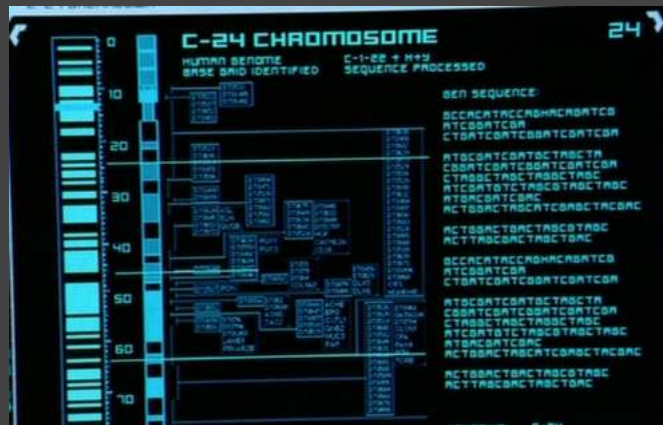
C-24 CHROMOSOME

24

HUMAN GENOME
BASE PAIR IDENTIFIED

C-1-22 + X+Y
SEQUENCE PROCESSED

0
10
20
30
40
50
60
70

GEN SEQUENCE:

GCCACATACCAGHACGATCG
ATCGGATCGA
CTGATCGATCGGATCGATCGA

ATGCGATCGATGCTAGCTA
CGGATCGATCGGATCGATCGA
CTAGGCTAGCTAGGCTAGC
ATCGATGTCTAGCGTAGCTAGC
ATGACGATCGAC
ACTGGACTAGCATCGAGCTACGAC

ACTGGACTAGCTAGCGTAGC
ACTTAGCGACTAGCTGAC

GCCACATACCAGHACGATCG
ATCGGATCGA
CTGATCGATCGGATCGATCGA

ATGCGATCGATGCTAGCTA
CGGATCGATCGGATCGATCGA
CTAGGCTAGCTAGGCTAGC
ATCGATGTCTAGCGTAGCTAGC
ATGACGATCGAC
ACTGGACTAGCATCGAGCTACGAC

ACTGGACTAGCTAGCGTAGC
ACTTAGCGACTAGCTGAC